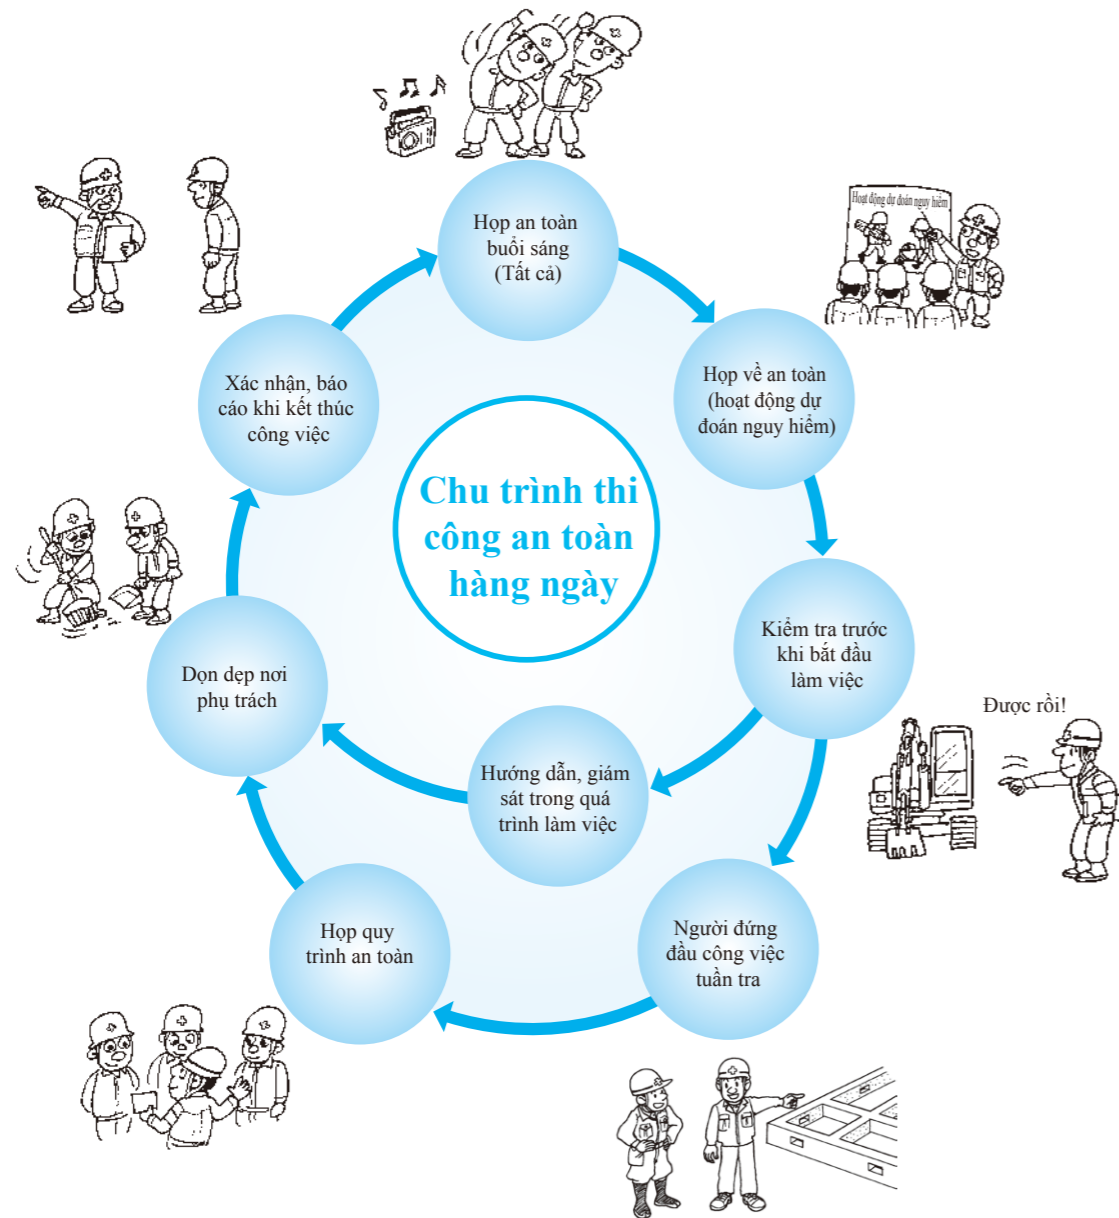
Chu trình thi công an toàn hàng ngày

Họp an toàn buổi sáng (Tất cả)

Hoạt động dự đoán nguy hiểm

Họp về an toàn (hoạt động dự đoán nguy hiểm)

Kiểm tra trước khi bắt đầu làm việc

Được rồi!

Người đứng đầu công việc tuần tra

Hướng dẫn, giám sát trong quá trình làm việc

Họp quy trình an toàn

Dọn dẹp nơi phụ trách

Xác nhận, báo cáo khi kết thúc công việc